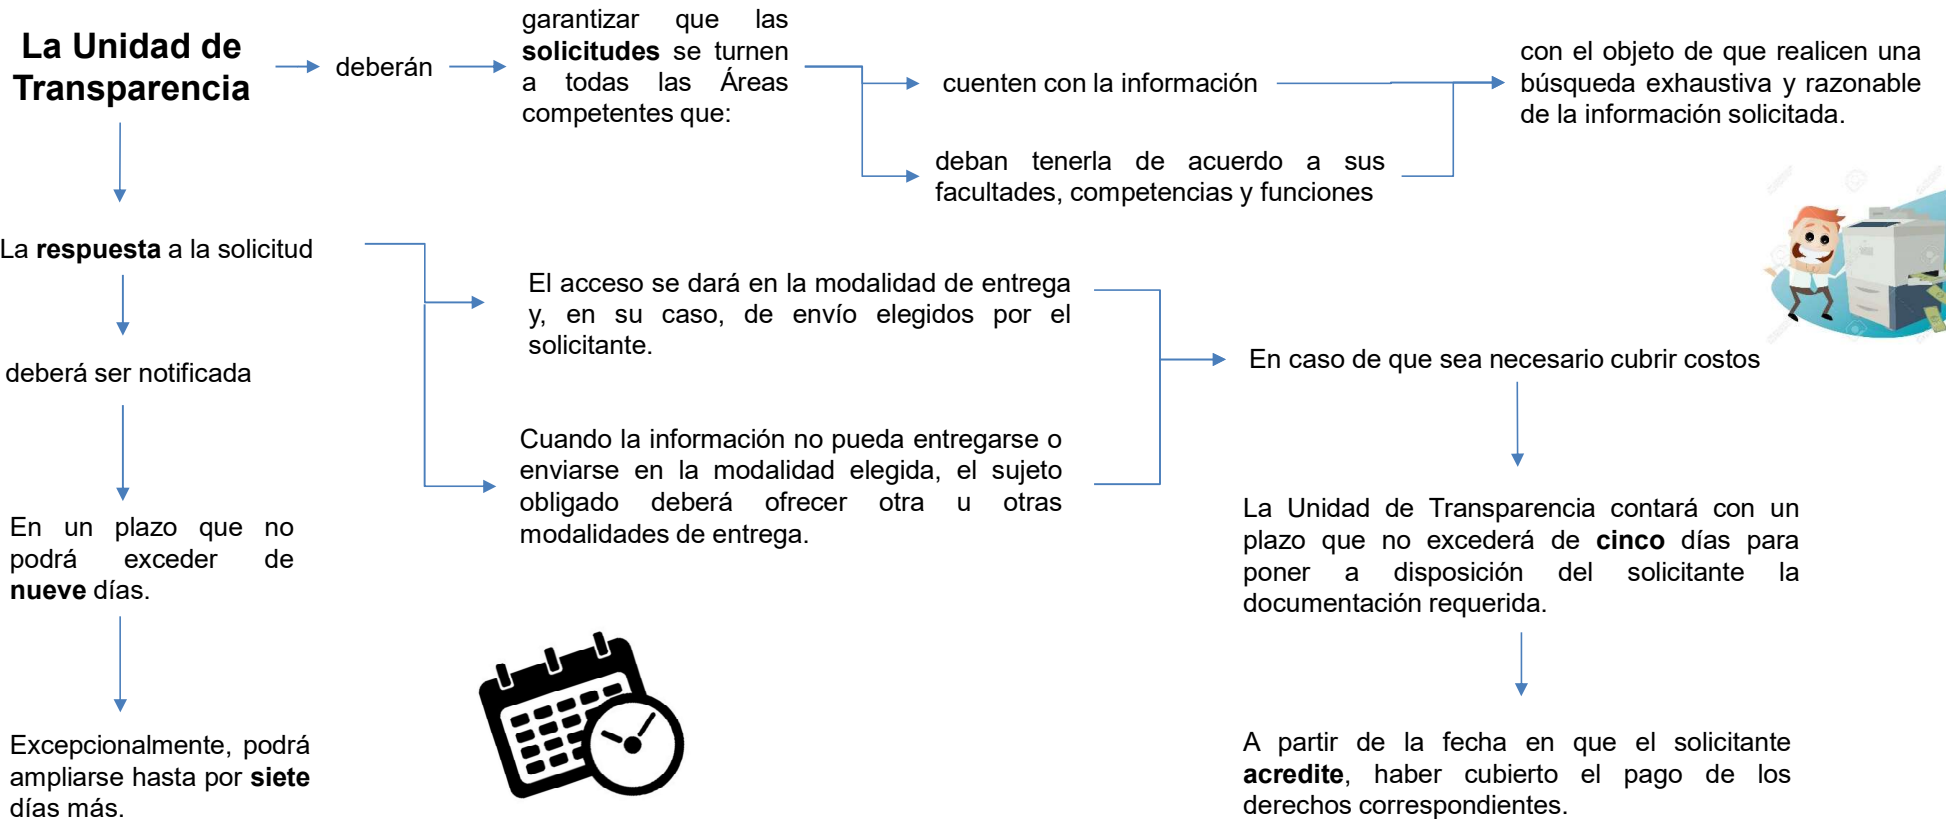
La Unidad de Transparencia

deberán

garantizar que las **solicitudes** se turnen a todas las Áreas competentes que:

cuenten con la información

deban tenerla de acuerdo a sus facultades, competencias y funciones

con el objeto de que realicen una búsqueda exhaustiva y razonable de la información solicitada.

La **respuesta** a la solicitud

deberá ser notificada

En un plazo que no podrá exceder de **nueve** días.

Excepcionalmente, podrá ampliarse hasta por **siete** días más.

El acceso se dará en la modalidad de entrega y, en su caso, de envío elegidos por el solicitante.

Cuando la información no pueda entregarse o enviarse en la modalidad elegida, el sujeto obligado deberá ofrecer otra u otras modalidades de entrega.

En caso de que sea necesario cubrir costos

La Unidad de Transparencia contará con un plazo que no excederá de **cinco** días para poner a disposición del solicitante la documentación requerida.

A partir de la fecha en que el solicitante **acredite**, haber cubierto el pago de los derechos correspondientes.